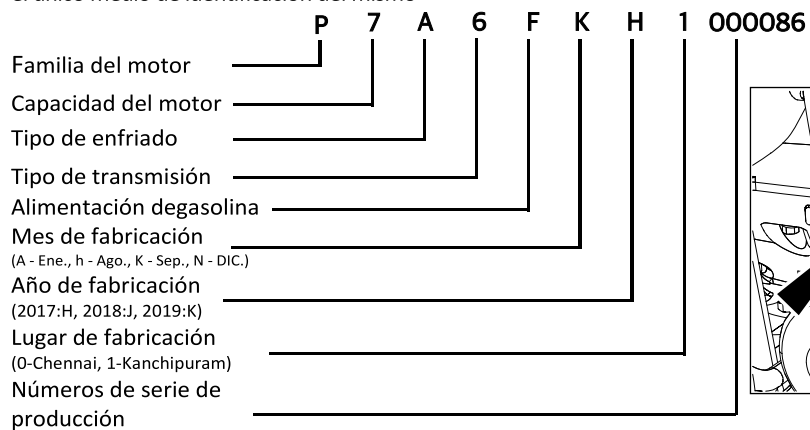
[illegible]
P 7 A 6 F K H 1 000086

Familia del motor
Capacidad del motor
Tipo de enfriado
Tipo de transmisión
Alimentación degasolina
Mes de fabricación
(A - Ene., h - Ago., K - Sep., N - DIC.)
Año de fabricación
(2017:H, 2018:J, 2019:K)
Lugar de fabricación
(0-Chennai, 1-Kanchipuram)
Números de serie de producción